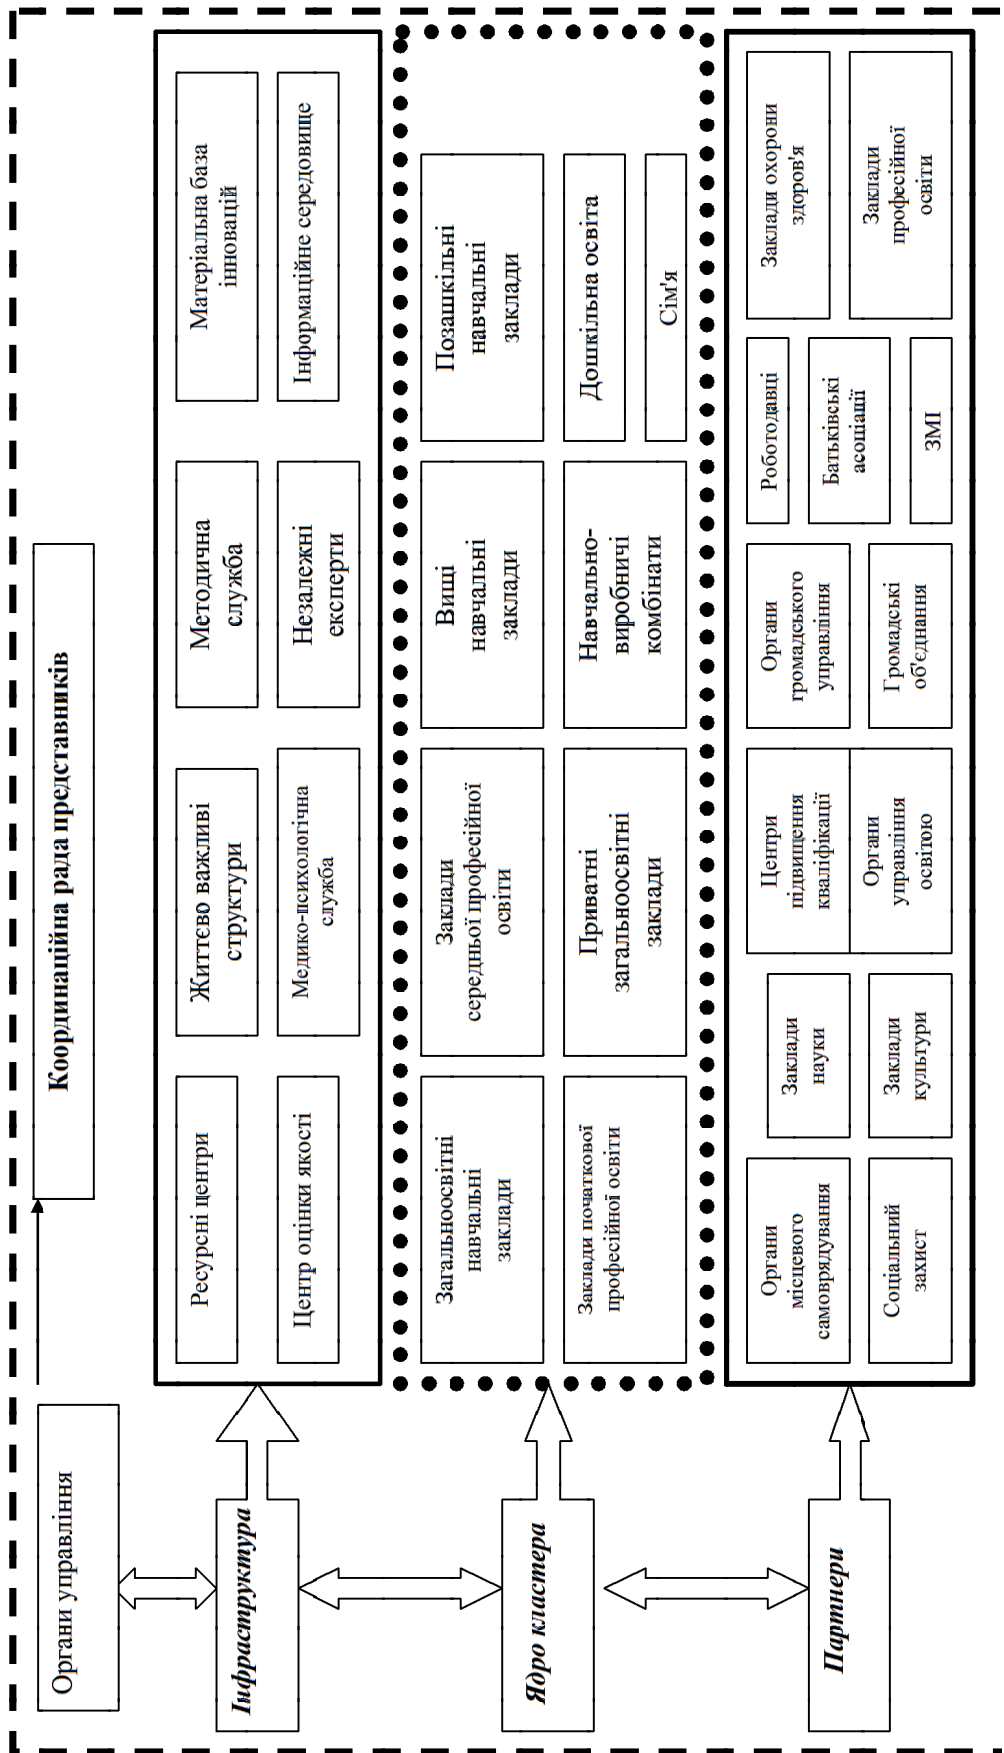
Органи управління

Координаційна рада представників

Інфраструктура

Ресурсні центри

Життєво важливі структури

Методична служба

Матеріальна база інновацій

Центр оцінки якості

Медико-психологічна служба

Незалежні експерти

Інформаційне середовище

Ядро кластера

Загальноосвітні навчальні заклади

Заклади середньої професійної освіти

Вищі навчальні заклади

Позашкільні навчальні заклади

Заклади початкової професійної освіти

Приватні загальноосвітні заклади

Навчально-виробничі комбінати

Дошкільна освіта

Сім'я

Партнери

Органи місцевого самоврядування

Заклади науки

Центри підвищення кваліфікації

Органи громадського управління

Роботодавці

Заклади охорони здоров'я

Соціальний захист

Заклади культури

Органи управління освітою

Громадські об'єднання

Батьківські асоціації

ЗМІ

Заклади професійної освіти